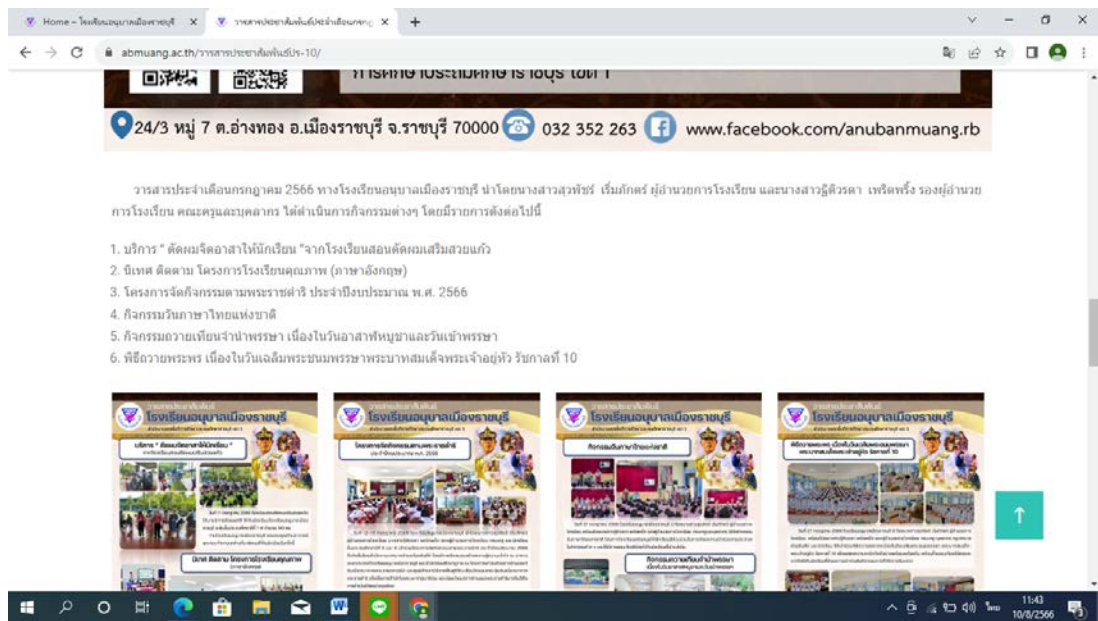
Home – โรงเรียนอนุบาลเมืองราชบุรี ×
วารสารประชาสัมพันธ์ประจำเดือนกรกฎ ×
+

abmuang.ac.th/วารสารประชาสัมพันธ์ปร-10/

24/3 หมู่ 7 ต.อ่างทอง อ.เมืองราชบุรี จ.ราชบุรี 70000 032 352 263 www.facebook.com/anubanmuang.rb

วารสารประจำเดือนกรกฎาคม 2566 ทางโรงเรียนอนุบาลเมืองราชบุรี นำโดยนางสาวสุวพัชร์ เริ่มภักดร์ ผู้อำนวยการโรงเรียน และนางสาวฐิติวรดา เพริดพริ้ง รองผู้อำนวยการโรงเรียน คณะครูและบุคลากร ได้ดำเนินการกิจกรรมต่างๆ โดยมีรายการดังต่อไปนี้

1. บริการ " ตัดผมจิตอาสาให้นักเรียน "จากโรงเรียนสอนตัดผมเสริมสวยแก้ว
2. นิเทศ ติดตาม โครงการโรงเรียนคุณภาพ (ภาษาอังกฤษ)
3. โครงการจัดกิจกรรมตามพระราชดำริ ประจำปีงบประมาณ พ.ศ. 2566
4. กิจกรรมวันภาษาไทยแห่งชาติ
5. กิจกรรมถวายเทียนจำนำพรรษา เนื่องในวันอาสาฬหบูชาและวันเข้าพรรษา
6. พิธีถวายพระพร เนื่องในวันเฉลิมพระชนมพรรษาพระบาทสมเด็จพระเจ้าอยู่หัว รัชกาลที่ 10

โรงเรียนอนุบาลเมืองราชบุรี
โรงเรียนอนุบาลเมืองราชบุรี
โรงเรียนอนุบาลเมืองราชบุรี
โรงเรียนอนุบาลเมืองราชบุรี

11:43
10/8/2566